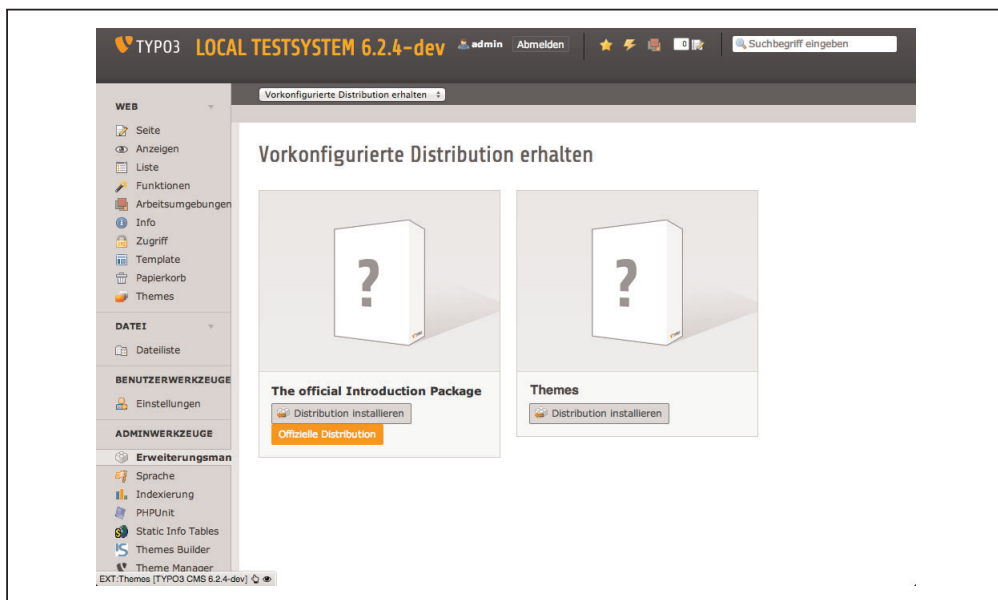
TYPO3 LOCAL TESTSYSTEM 6.2.4-dev admin Abmelden 0 Suchbegriff eingeben

Vorkonfigurierte Distribution erhalten

WEB
Seite
Anzeigen
Liste
Funktionen
Arbeitsumgebungen
Info
Zugriff
Template
Papierkorb
Themes

DATEI
Dateiliste

BENUTZERWERKZEUGE
Einstellungen

ADMINWERKZEUGE
Erweiterungsman
Sprache
Indexierung
PHPUnit
Static Info Tables
Themes Builder
Theme Manager

EXT:Themes [TYPO3 CMS 6.2.4-dev]

Vorkonfigurierte Distribution erhalten

?

The official Introduction Package
Distribution installieren
Offizielle Distribution

?

Themes
Distribution installieren